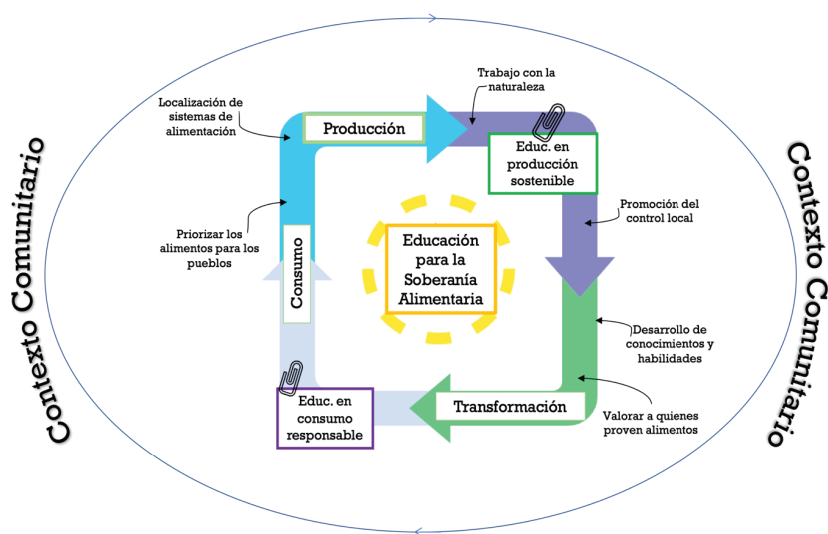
Contexto Comunitario

Localización de sistemas de alimentación

Producción

Trabajo con la naturaleza

Educ. en producción sostenible

Promoción del control local

Priorizar los alimentos para los pueblos

Consumo

Educación para la Soberanía Alimentaria

Desarrollo de conocimientos y habilidades

Educ. en consumo responsable

Transformación

Valorar a quienes proven alimentos

Contexto Comunitario